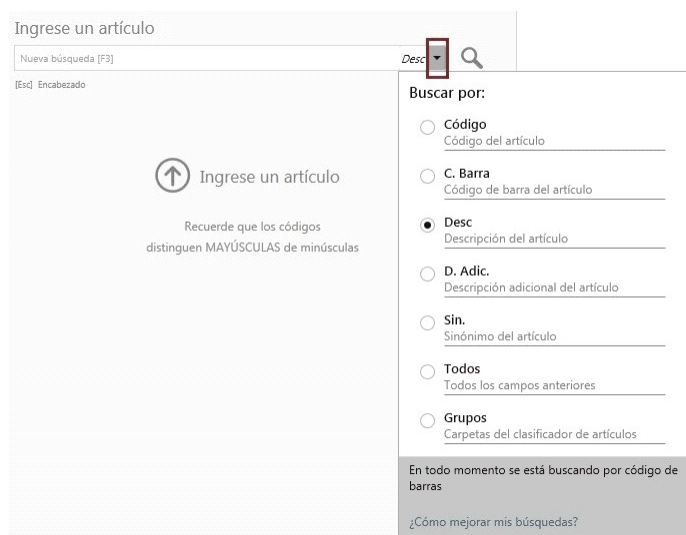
Ingrese un artículo

Nueva búsqueda [F3]

Desc

[Esc] Encabezado

Ingrese un artículo

Recuerde que los códigos distinguen MAYÚSCULAS de minúsculas

Buscar por:

Código
Código del artículo

C. Barra
Código de barra del artículo

Desc
Descripción del artículo

D. Adic.
Descripción adicional del artículo

Sin.
Sinónimo del artículo

Todos
Todos los campos anteriores

Grupos
Carpetas del clasificador de artículos

En todo momento se está buscando por código de barras

¿Cómo mejorar mis búsquedas?